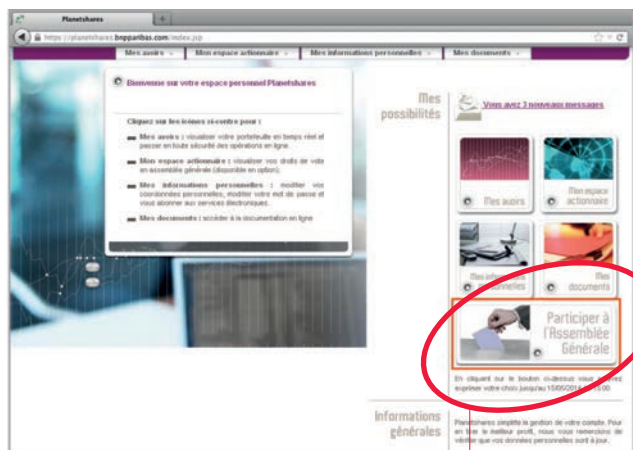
Planetshares

https://planetshares.bnpparibas.com/index.jsp

Mes avoirs | Mon espace actionnaire | Mes informations personnelles | Mes documents

Bienvenue sur votre espace personnel Planetshares

Cliquez sur les icônes ci-contre pour :

Mes avoirs : visualiser votre portefeuille en temps réel et passer en toute sécurité des opérations en ligne.

Mon espace actionnaire : visualiser vos droits de vote en assemblée générale (disponible en option).

Mes informations personnelles : modifier vos coordonnées personnelles, modifier votre mot de passe et vous abonner aux services électroniques.

Mes documents : accéder à la documentation en ligne

Mes possibilités

Vous avez 3 nouveaux messages

Mes avoirs

Mon espace actionnaire

Mes informations personnelles

Mes documents

Participer à l'Assemblée Générale

En cliquant sur le bouton ci-dessus vous pouvez exprimer votre choix jusqu'au 15/05/2014 à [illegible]:00.

Informations générales

Planetshares simplifie la gestion de votre compte. Pour en tirer le meilleur profit, nous vous remercions de vérifier que vos données personnelles sont à jour.